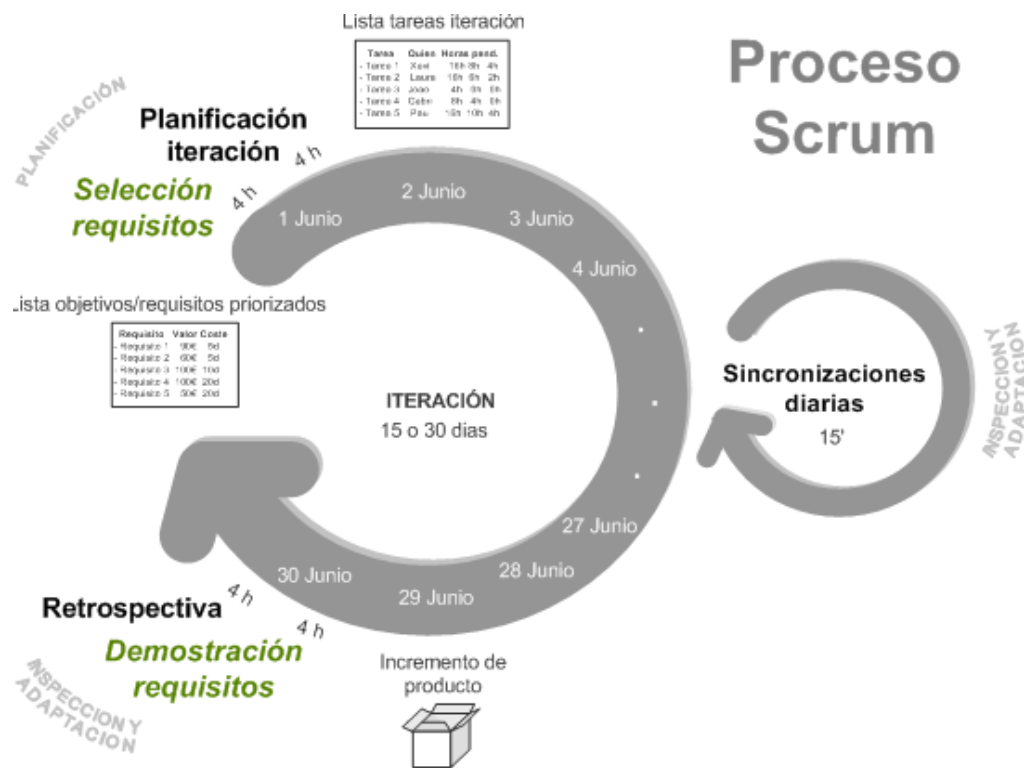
Lista tareas iteración

| Tarea | Quien | Horas pend. | | |
|---|---|---|---|---|
| - Tarea 1 | Xavi | 16h | 8h | 4h |
| - Tarea 2 | Laura | 10h | 6h | 2h |
| - Tarea 3 | Joan | 4h | 0h | 0h |
| - Tarea 4 | Gabri | 8h | 4h | 0h |
| - Tarea 5 | Pau | 16h | 10h | 4h |

Proceso Scrum

PLANIFICACIÓN

Planificación iteración

4 h

Selección requisitos

4 h

1 Junio

2 Junio

3 Junio

4 Junio

Lista objetivos/requisitos priorizados

| Requisito | Valor | Coste |
|---|---|---|
| - Requisito 1 | 90€ | 8d |
| - Requisito 2 | 60€ | 5d |
| - Requisito 3 | 100€ | 10d |
| - Requisito 4 | 100€ | 20d |
| - Requisito 5 | 50€ | 20d |

ITERACIÓN
15 o 30 dias

Sincronizaciones diarias
15'

INSPECCION Y ADAPTACION

27 Junio

28 Junio

29 Junio

30 Junio

4 h

Retrospectiva

4 h

Demostración requisitos

Incremento de producto

INSPECCION Y ADAPTACION